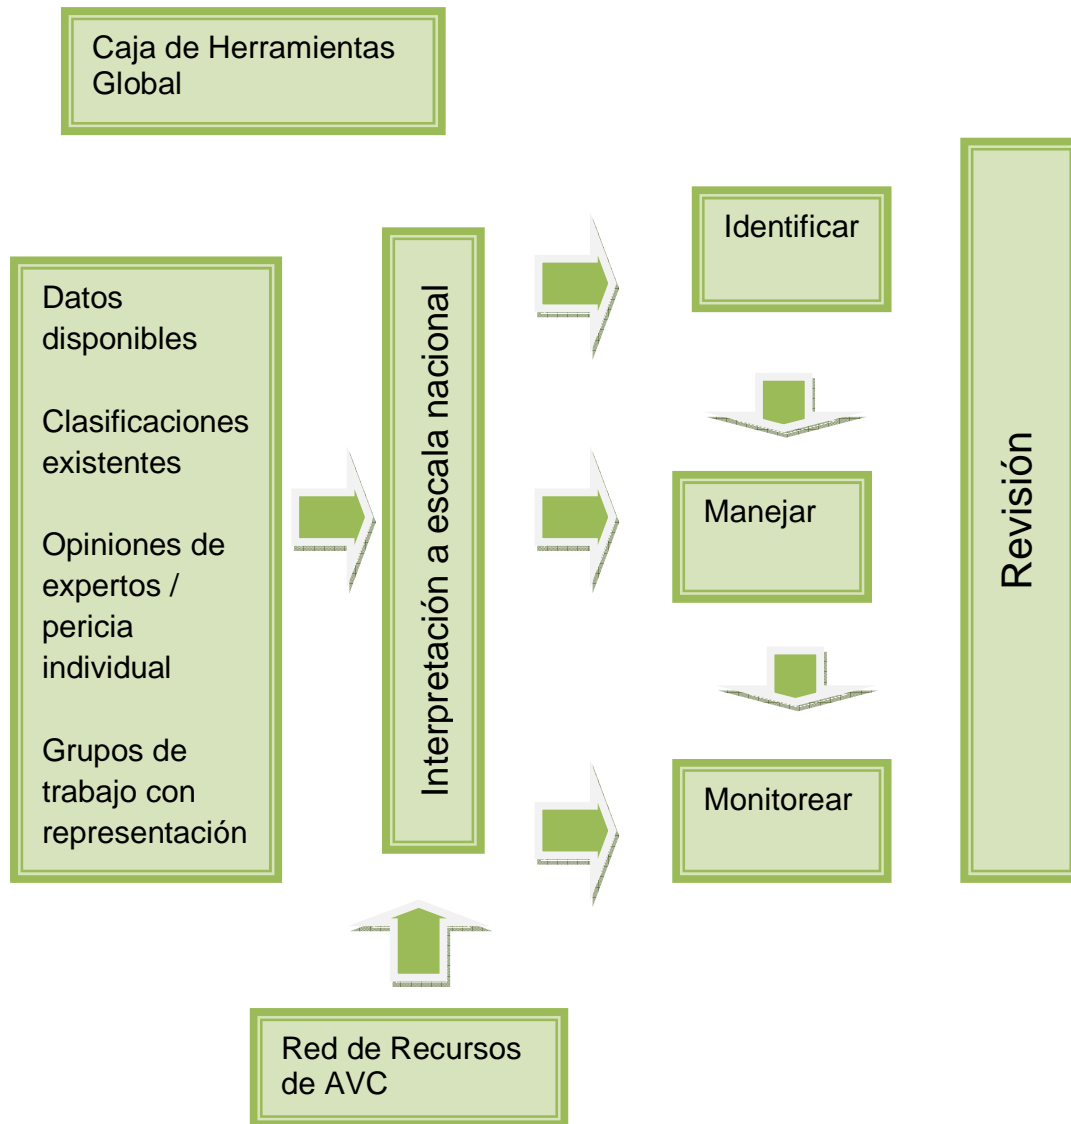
Caja de Herramientas Global

Datos disponibles

Clasificaciones existentes

Opiniones de expertos / pericia individual

Grupos de trabajo con representación

Interpretación a escala nacional

Identificar

Manejar

Monitorear

Revisión

Red de Recursos de AVC